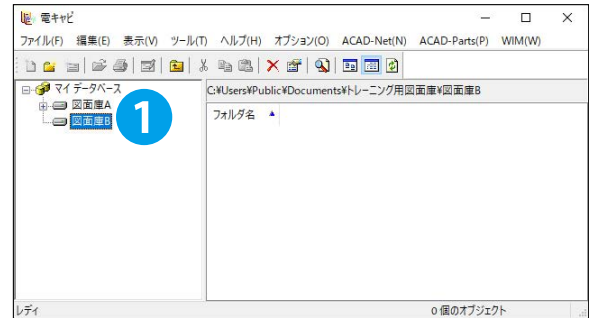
電キャビ

ファイル(F) 編集(E) 表示(V) ツール(T) ヘルプ(H) オプション(O) ACAD-Net(N) ACAD-Parts(P) WIM(W)

マイ データベース
図面庫A
図面庫B

1

C:¥Users¥Public¥Documents¥トレーニング用図面庫¥図面庫B

フォルダ名

レディ

0 個のオブジェクト